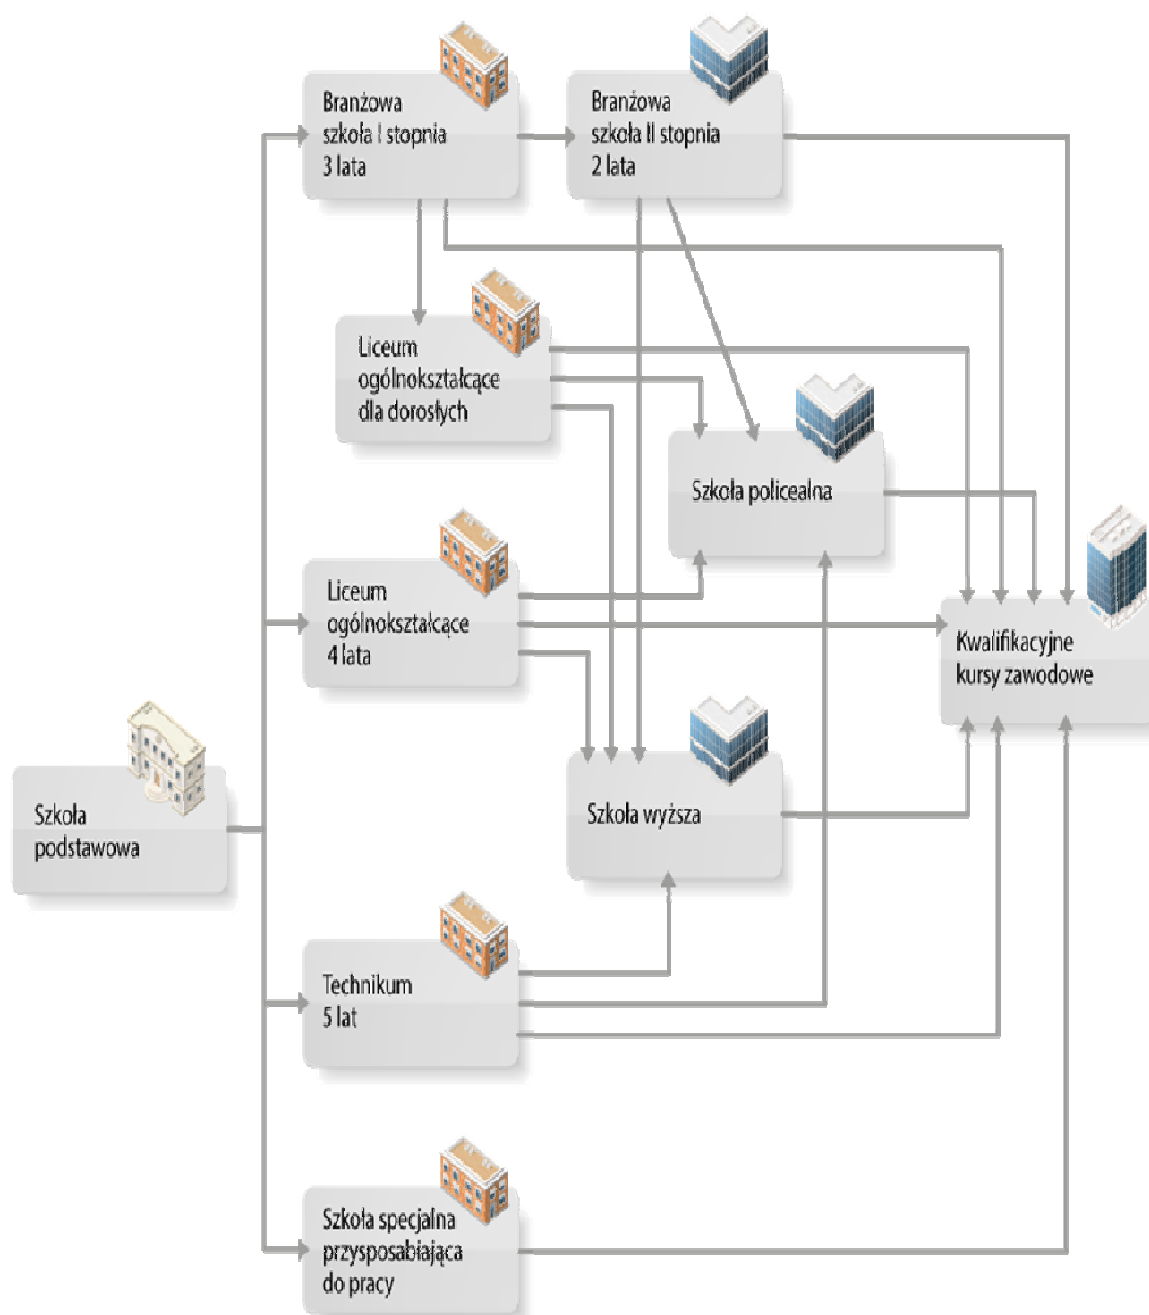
Branżowa szkoła I stopnia 3 lata

Branżowa szkoła II stopnia 2 lata

Liceum ogólnokształcące dla dorosłych

Szkoła policealna

Liceum ogólnokształcące 4 lata

Kwalifikacyjne kursy zawodowe

Szkoła podstawowa

Szkoła wyższa

Technikum 5 lat

Szkoła specjalna przysposabiająca do pracy